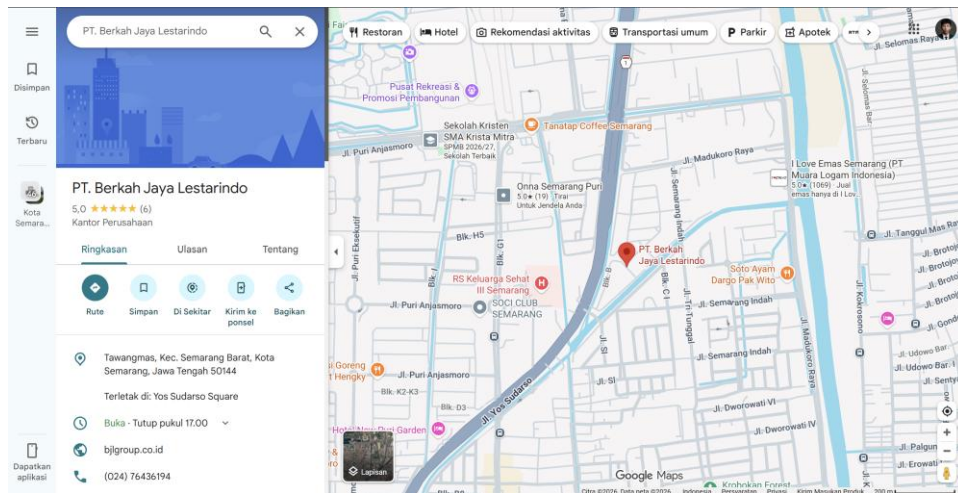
PT. Berkah Jaya Lestarindo

Disimpan

Terbaru

Kota Semara...

Dapatkan aplikasi

PT. Berkah Jaya Lestarindo
5,0 ★★★★★ (6)
Kantor Perusahaan

Ringkasan Ulasan Tentang

Rute Simpan Di Sekitar Kirim ke ponsel Bagikan

Tawangmas, Kec. Semarang Barat, Kota Semarang, Jawa Tengah 50144

Terletak di: Yos Sudarso Square

Buka · Tutup pukul 17.00

bjlgroup.co.id

(024) 76436194

Restoran Hotel Rekomendasi aktivitas Transportasi umum Parkir Apotek

Pusat Rekreasi & Promosi Pembangunan
Sekolah Kristen SMA Krista Mitra
SPMB 2026/27, Sekolah Terbaik
Tanatap Coffee Semarang
Jl. Puri Anjasmoro
Jl. Madukoro Raya
I Love Emas Semarang (PT. Muara Logam Indonesia)
5,0 (1069) · Jual emas hanya di I Lov...
Onna Semarang Puri
5,0 (19) · Tirai Untuk Jendela Anda
Jl. Selomas Raya
Blk. H5
PT. Berkah Jaya Lestarindo
Jl. Tanggul Mas Raya
Jl. Puri Eksekutif
RS Keluarga Sehat III Semarang
SOCI CLUB SEMARANG
Soto Ayam Dargo Pak Wito
Jl. Semarang Indah
Jl. Puri Anjasmoro
Jl. Tri Tunggal
Jl. Madukoro Raya
Jl. Kokrosono
Goreng Herigky
Jl. Puri Anjasmoro
Jl. Semarang Indah
Blk. K2-K3
Blk. D3
Jl. SI
Jl. Dworowati VI
Jl. Dworowati IV
Jl. Yos Sudarso
Hotel New Puri Garden
Jl. Udowo Bar.
Jl. Palgun
Jl. Erowati
Lapisan
Google Maps
Krobokan Forest
Citra ©2026, Data peta ©2026 Indonesia Persyaratan Privasi Kirim Masukan Produk 200 m